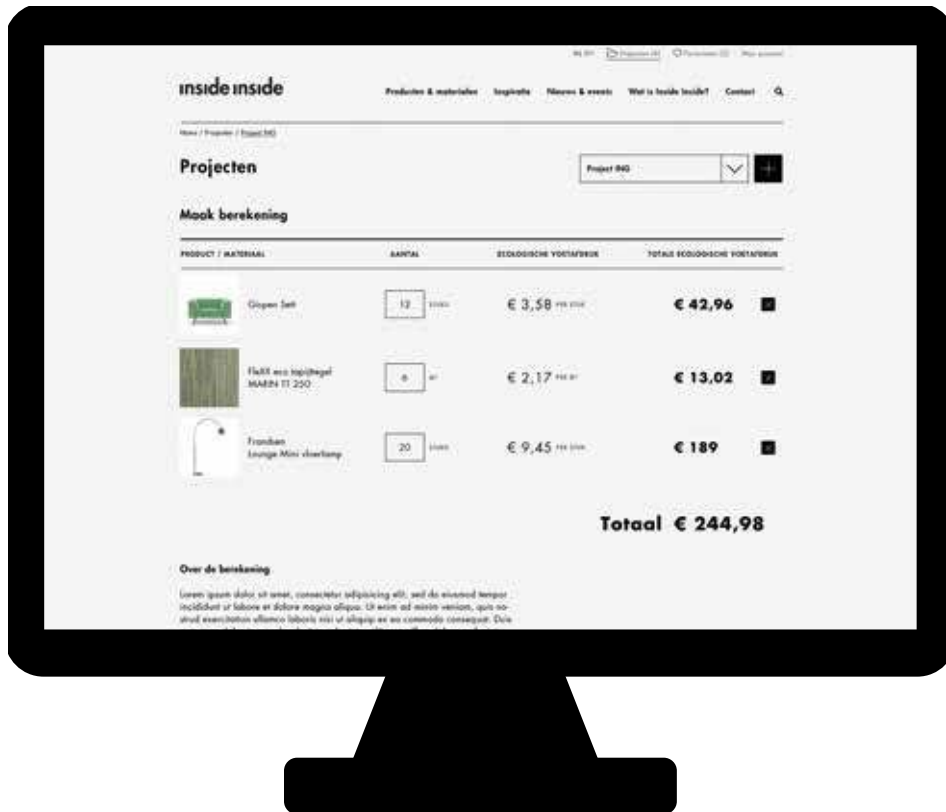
NL EN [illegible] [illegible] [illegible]

inside inside

Producten & materialen Inspiratie Nieuws & events Wat is Inside Inside? Contact

Home / Projecten / Project ING

Projecten

Project ING

Maak berekening

| PRODUCT / MATERIAAL | AANTAL | ECOLOGISCHE VOETAFDRUK | TOTALE ECOLOGISCHE VOETAFDRUK |
|---|---|---|---|
| Gispen Sett | 12 stuks | € 3,58 per stuk | € 42,96 |
| FletX eco tapijttegel MARIN TT 250 | 6 m² | € 2,17 per m² | € 13,02 |
| Frandsen Lounge Mini vloerlamp | 20 stuks | € 9,45 per stuk | € 189 |

Totaal € 244,98

Over de berekening

Lorem ipsum dolor sit amet, consectetur adipisicing elit, sed do eiusmod tempor incididunt ut labore et dolore magna aliqua. Ut enim ad minim veniam, quis nostrud exercitation ullamco laboris nisi ut aliquip ex ea commodo consequat. Duis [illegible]